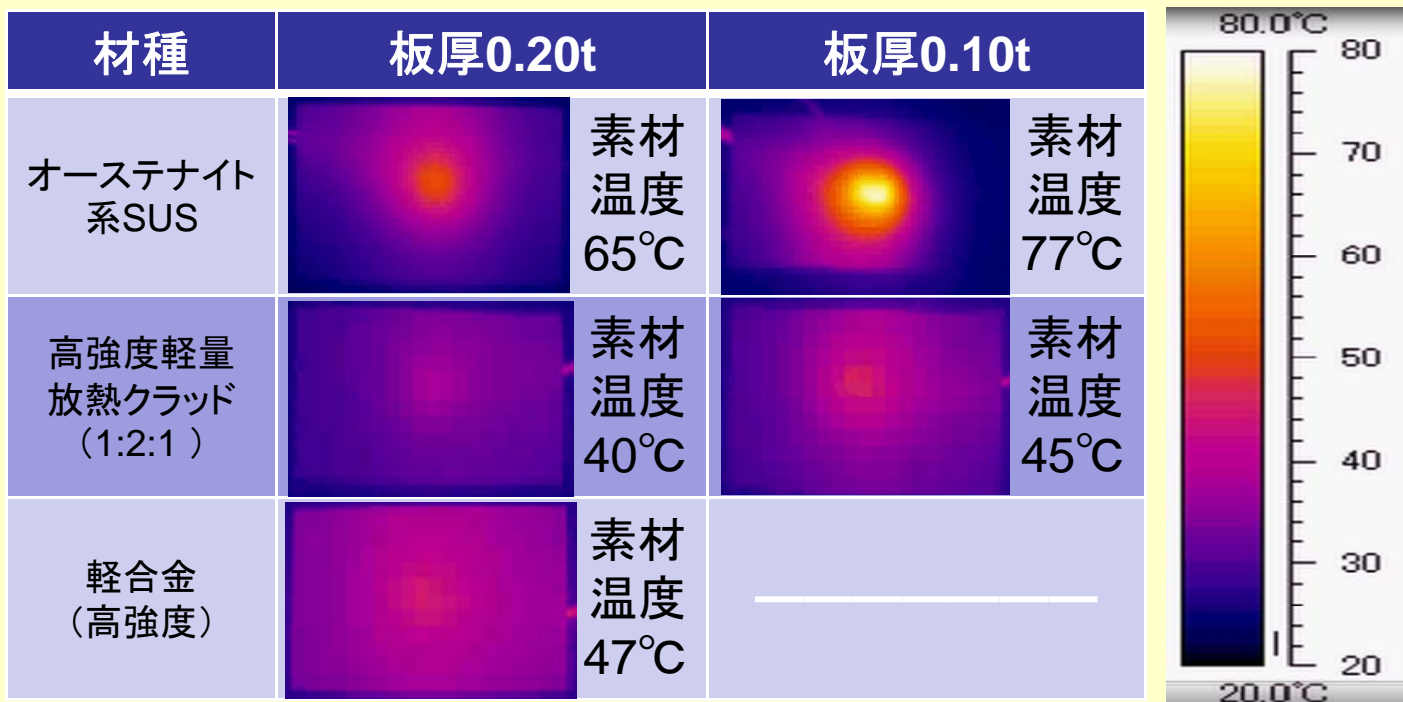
| 材種 | 板厚0.20t | 板厚0.10t |
|---|---|---|
| オーステナイト系SUS | 素材温度65℃ | 素材温度77℃ |
| 高強度軽量放熱クラッド（1:2:1 ） | 素材温度40℃ | 素材温度45℃ |
| 軽合金（高強度） | 素材温度47℃ | ———— |

80.0°C
80
70
60
50
40
30
20
20.0°C